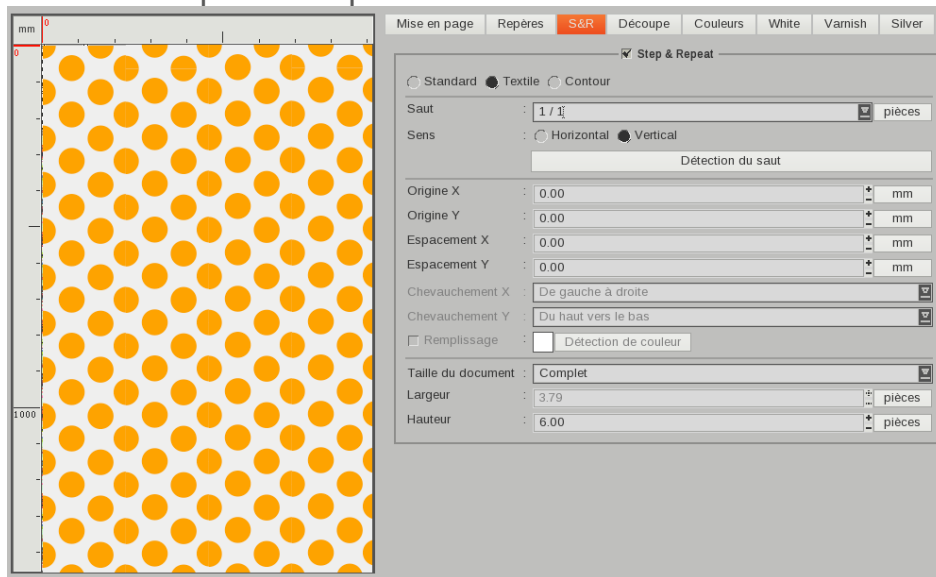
mm
0
0
1000

Mise en page | Repères | S&R | Découpe | Couleurs | White | Varnish | Silver

Step & Repeat

Standard Textile Contour

Saut : 1 / 1 pièces
Sens : Horizontal Vertical
Détection du saut

Origine X : 0.00 mm
Origine Y : 0.00 mm
Espacement X : 0.00 mm
Espacement Y : 0.00 mm
Chevauchement X : De gauche à droite
Chevauchement Y : Du haut vers le bas
Remplissage : Détection de couleur

Taille du document : Complet
Largeur : 3.79 pièces
Hauteur : 6.00 pièces